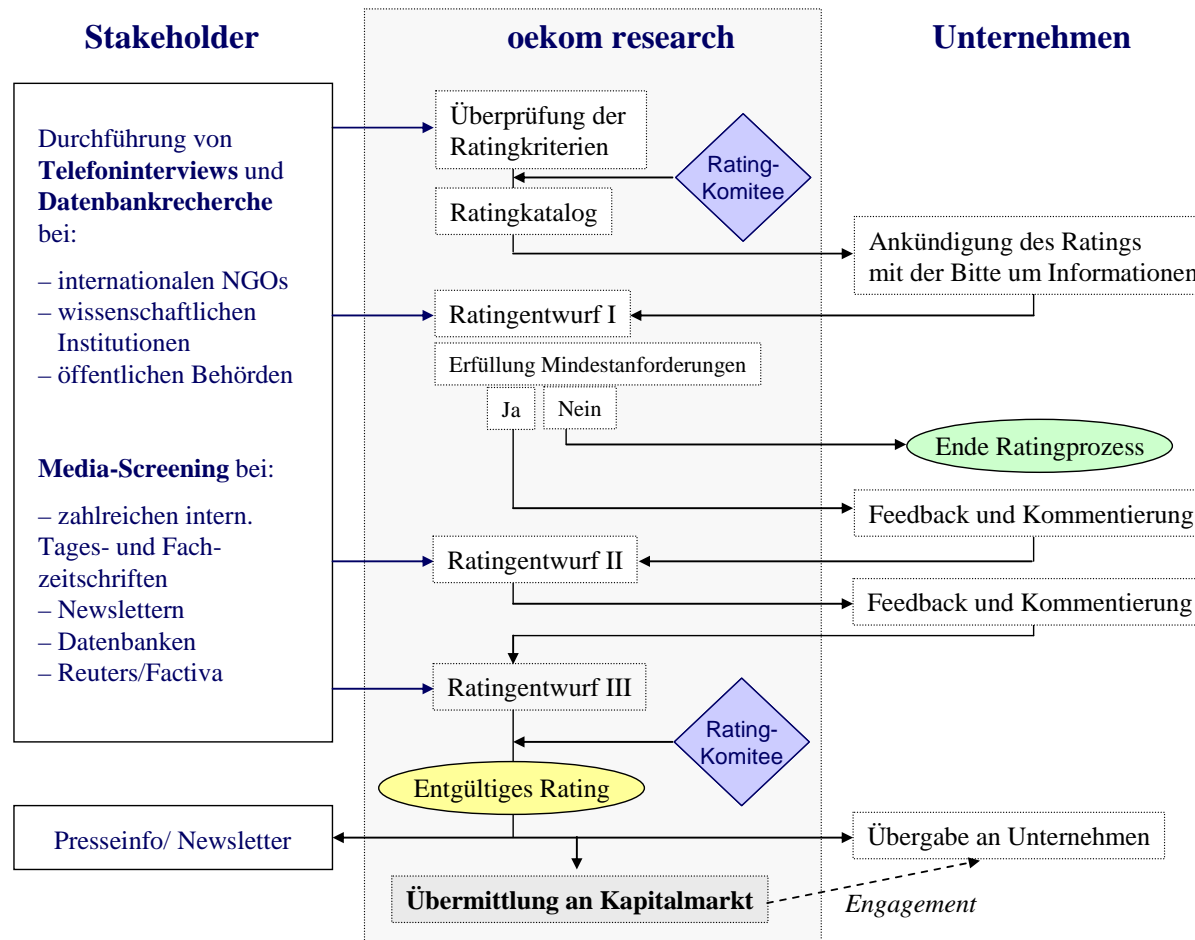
Stakeholder

oekom research

Unternehmen

Durchführung von **Telefoninterviews** und **Datenbankrecherche** bei:

– internationalen NGOs
– wissenschaftlichen Institutionen
– öffentlichen Behörden

**Media-Screening** bei:

– zahlreichen intern. Tages- und Fachzeitschriften
– Newslettern
– Datenbanken
– Reuters/Factiva

Überprüfung der Ratingkriterien

Rating-Komitee

Ratingkatalog

Ankündigung des Ratings mit der Bitte um Informationen

Ratingentwurf I

Erfüllung Mindestanforderungen

Ja

Nein

Ende Ratingprozess

Feedback und Kommentierung

Ratingentwurf II

Feedback und Kommentierung

Ratingentwurf III

Rating-Komitee

Entgültiges Rating

Presseinfo/ Newsletter

Übergabe an Unternehmen

**Übermittlung an Kapitalmarkt**

*Engagement*